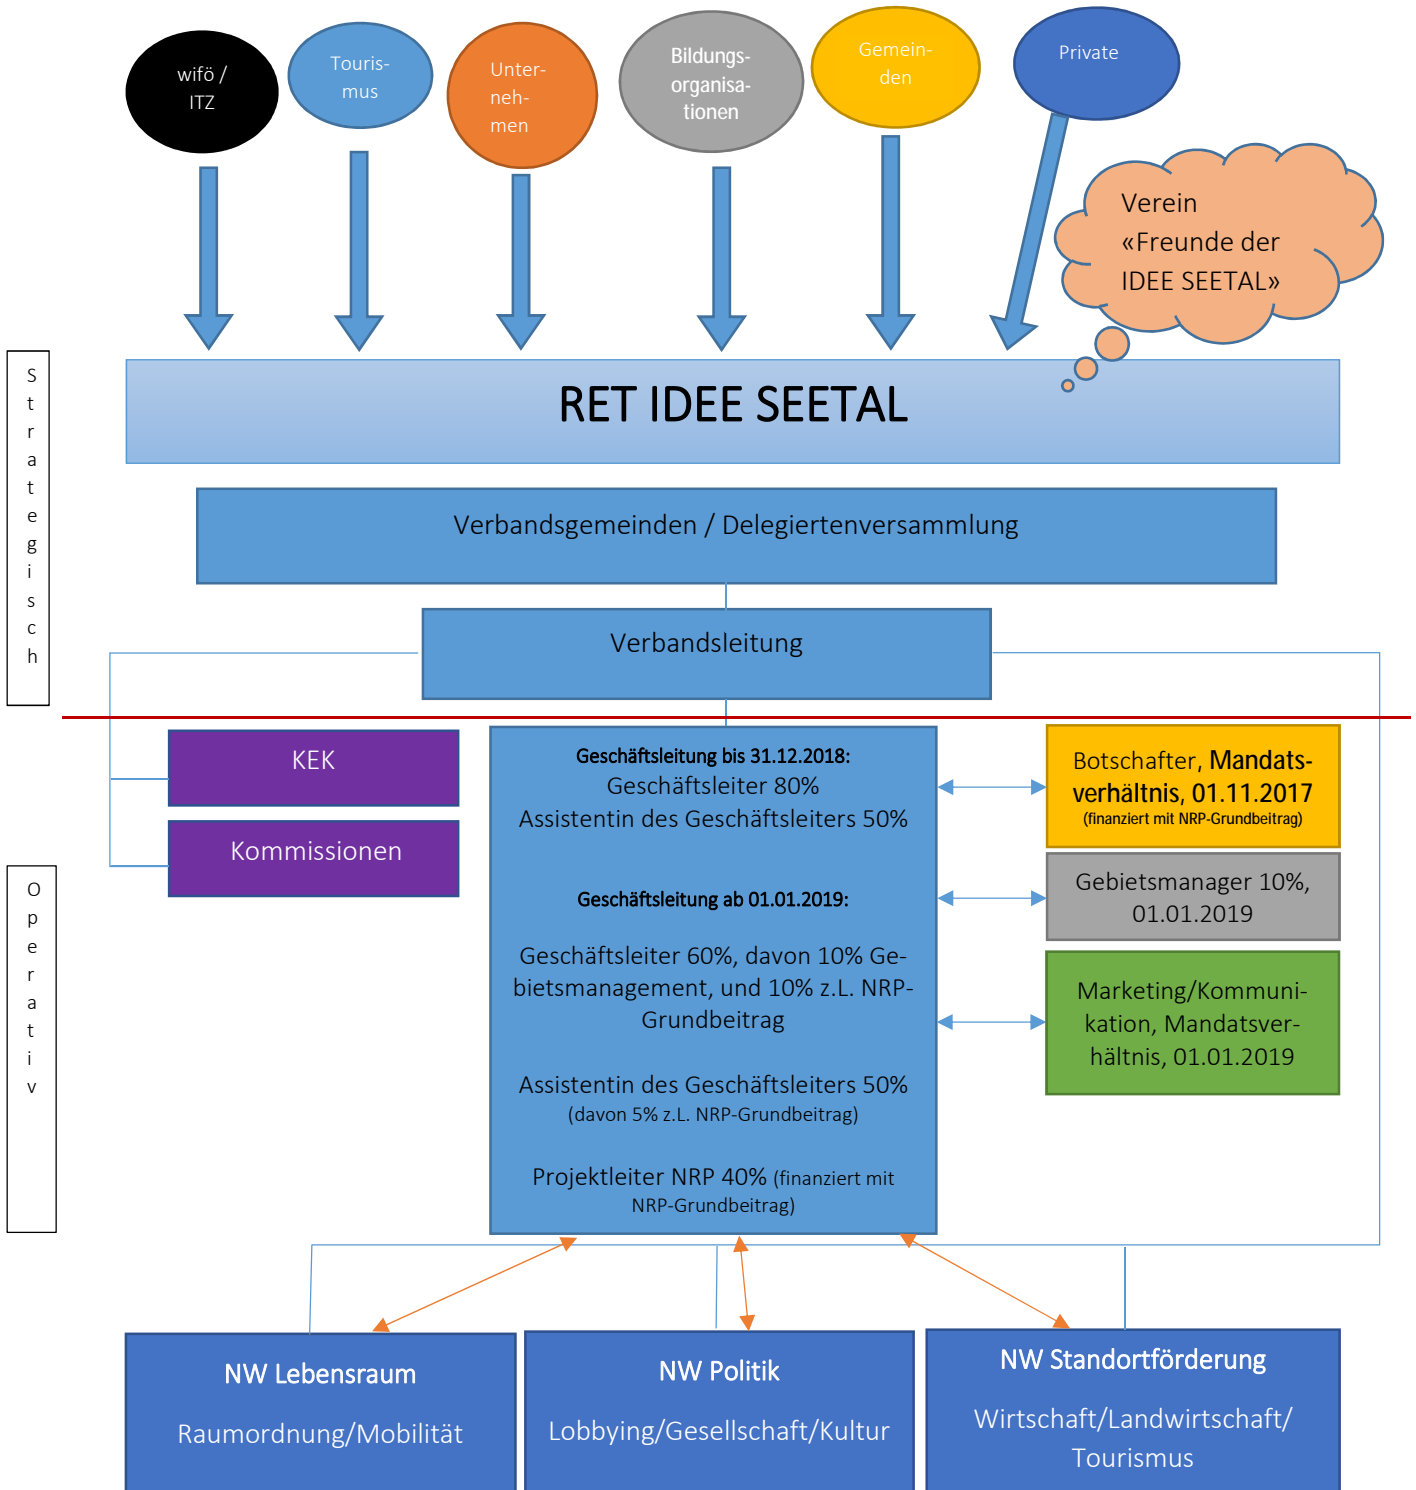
wifö / ITZ

Tourismus

Unternehmen

Bildungsorganisationen

Gemeinden

Private

Verein «Freunde der IDEE SEETAL»

Strategisch

RET IDEE SEETAL

Verbandsgemeinden / Delegiertenversammlung

Verbandsleitung

Operativ

KEK

Kommissionen

**Geschäftsleitung bis 31.12.2018:**
Geschäftsleiter 80%
Assistentin des Geschäftsleiters 50%

**Geschäftsleitung ab 01.01.2019:**

Geschäftsleiter 60%, davon 10% Gebietsmanagement, und 10% z.L. NRP-Grundbeitrag

Assistentin des Geschäftsleiters 50% (davon 5% z.L. NRP-Grundbeitrag)

Projektleiter NRP 40% (finanziert mit NRP-Grundbeitrag)

Botschafter, **Mandatsverhältnis, 01.11.2017** (finanziert mit NRP-Grundbeitrag)

Gebietsmanager 10%, 01.01.2019

Marketing/Kommunikation, Mandatsverhältnis, 01.01.2019

**NW Lebensraum**
Raumordnung/Mobilität

**NW Politik**
Lobbying/Gesellschaft/Kultur

**NW Standortförderung**
Wirtschaft/Landwirtschaft/ Tourismus